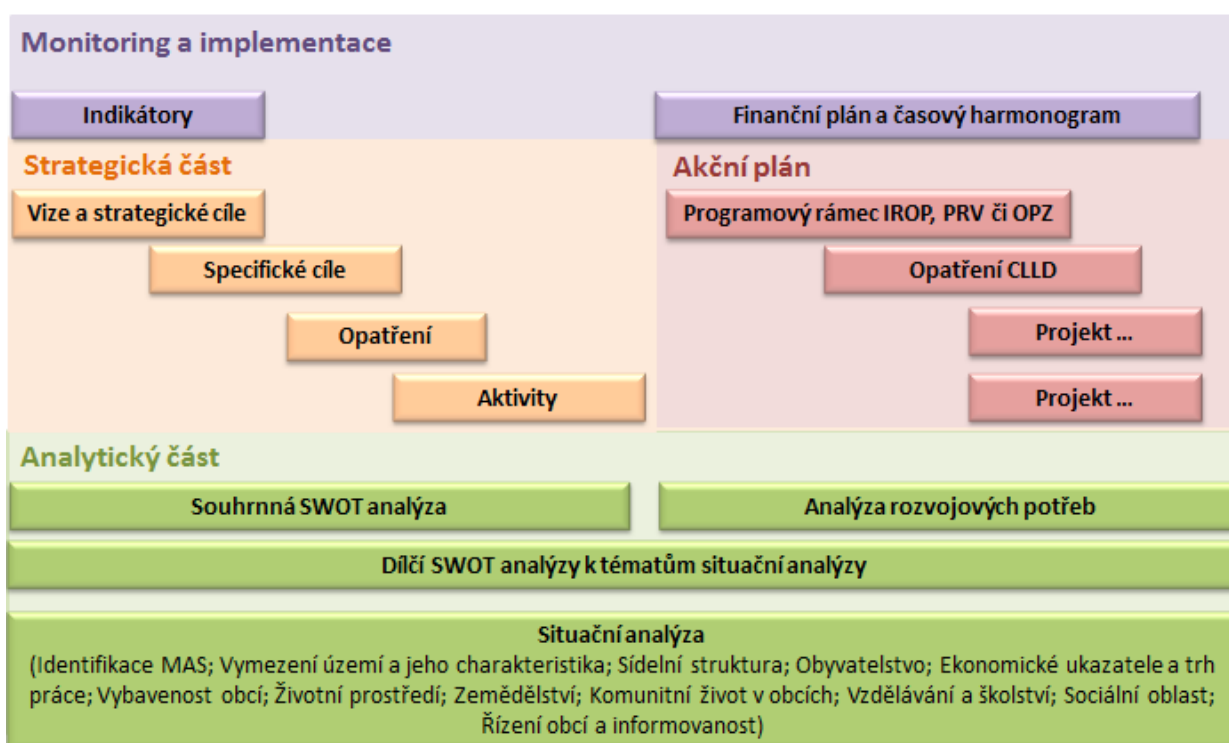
Monitoring a implementace

Indikátory

Finanční plán a časový harmonogram

Strategická část

Vize a strategické cíle

Specifické cíle

Opatření

Aktivity

Akční plán

Programový rámec IROP, PRV či OPZ

Opatření CLLD

Projekt ...

Projekt ...

Analytický část

Souhrnná SWOT analýza

Analýza rozvojových potřeb

Dílčí SWOT analýzy k tématům situační analýzy

Situační analýza
(Identifikace MAS; Vymezení území a jeho charakteristika; Sídelní struktura; Obyvatelstvo; Ekonomické ukazatele a trh práce; Vybavenost obcí; Životní prostředí; Zemědělství; Komunitní život v obcích; Vzdělávání a školství; Sociální oblast; Řízení obcí a informovanost)